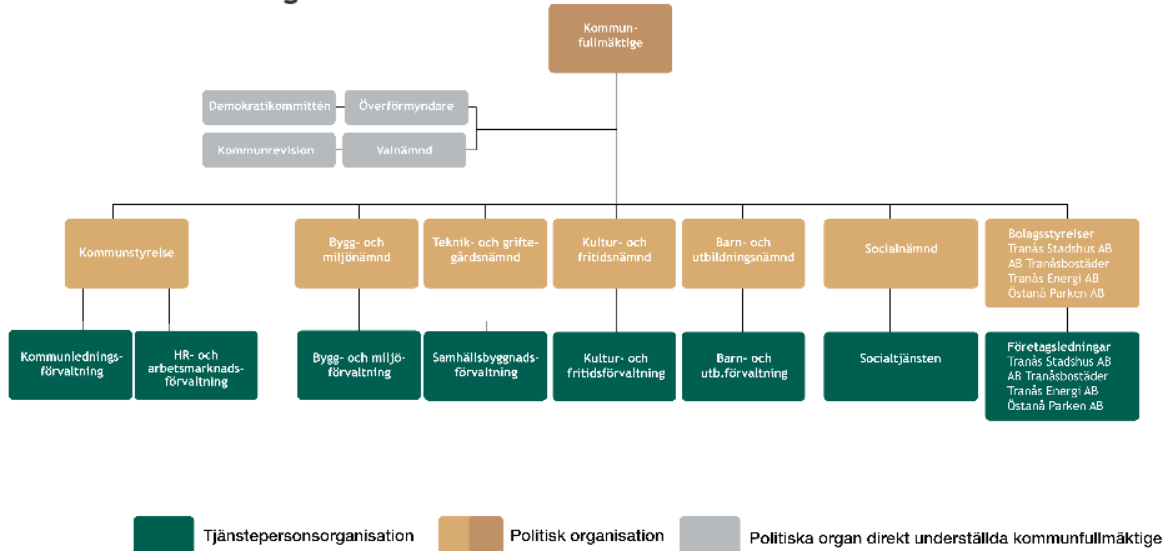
Kommunfullmäktige

Demokratikommittén
Överförmyndare
Kommunrevision
Valnämnd

Kommunstyrelse
Bygg- och miljönämnd
Teknik- och griftegårdsnämnd
Kultur- och fritidsnämnd
Barn- och utbildningsnämnd
Socialnämnd
Bolagsstyrelser
Tranås Stadshus AB
AB Tranåsbostäder
Tranås Energi AB
Östanå Parken AB

Kommunledningsförvaltning
HR- och arbetsmarknadsförvaltning
Bygg- och miljöförvaltning
Samhällsbyggnadsförvaltning
Kultur- och fritidsförvaltning
Barn- och utb.förvaltning
Socialtjänsten
Företagsledningar
Tranås Stadshus AB
AB Tranåsbostäder
Tranås Energi AB
Östanå Parken AB

Tjänstepersonsorganisation
Politisk organisation
Politiska organ direkt underställda kommunfullmäktige